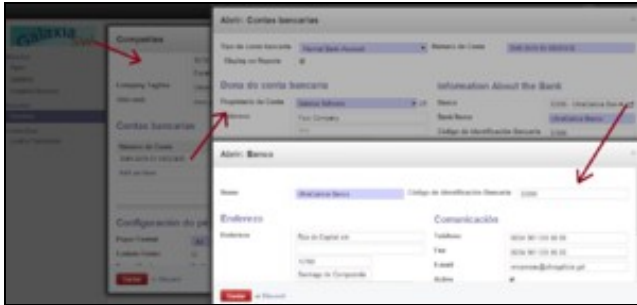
Abrir: Contas bancarias

Tipo de conta bancaria
Normal Bank Account
Numero de Conta
Mostrar no Reporte

Dono da conta bancaria
Proprietario da Conta
Galaxia Software

Information About the Bank
Banco
Banco
Codigo de Identificação Bancaria

Companies

Company Tagline

Contas bancarias

Numero de Conta

Configuração do pe

Abrir: Banco

Nome
Codigo de Identificação Bancaria

Endereço
Endereço

Comunicação
Telefone
Fax
E-mail
Activo

Santiago de Compostela

Gravar ou Descartar